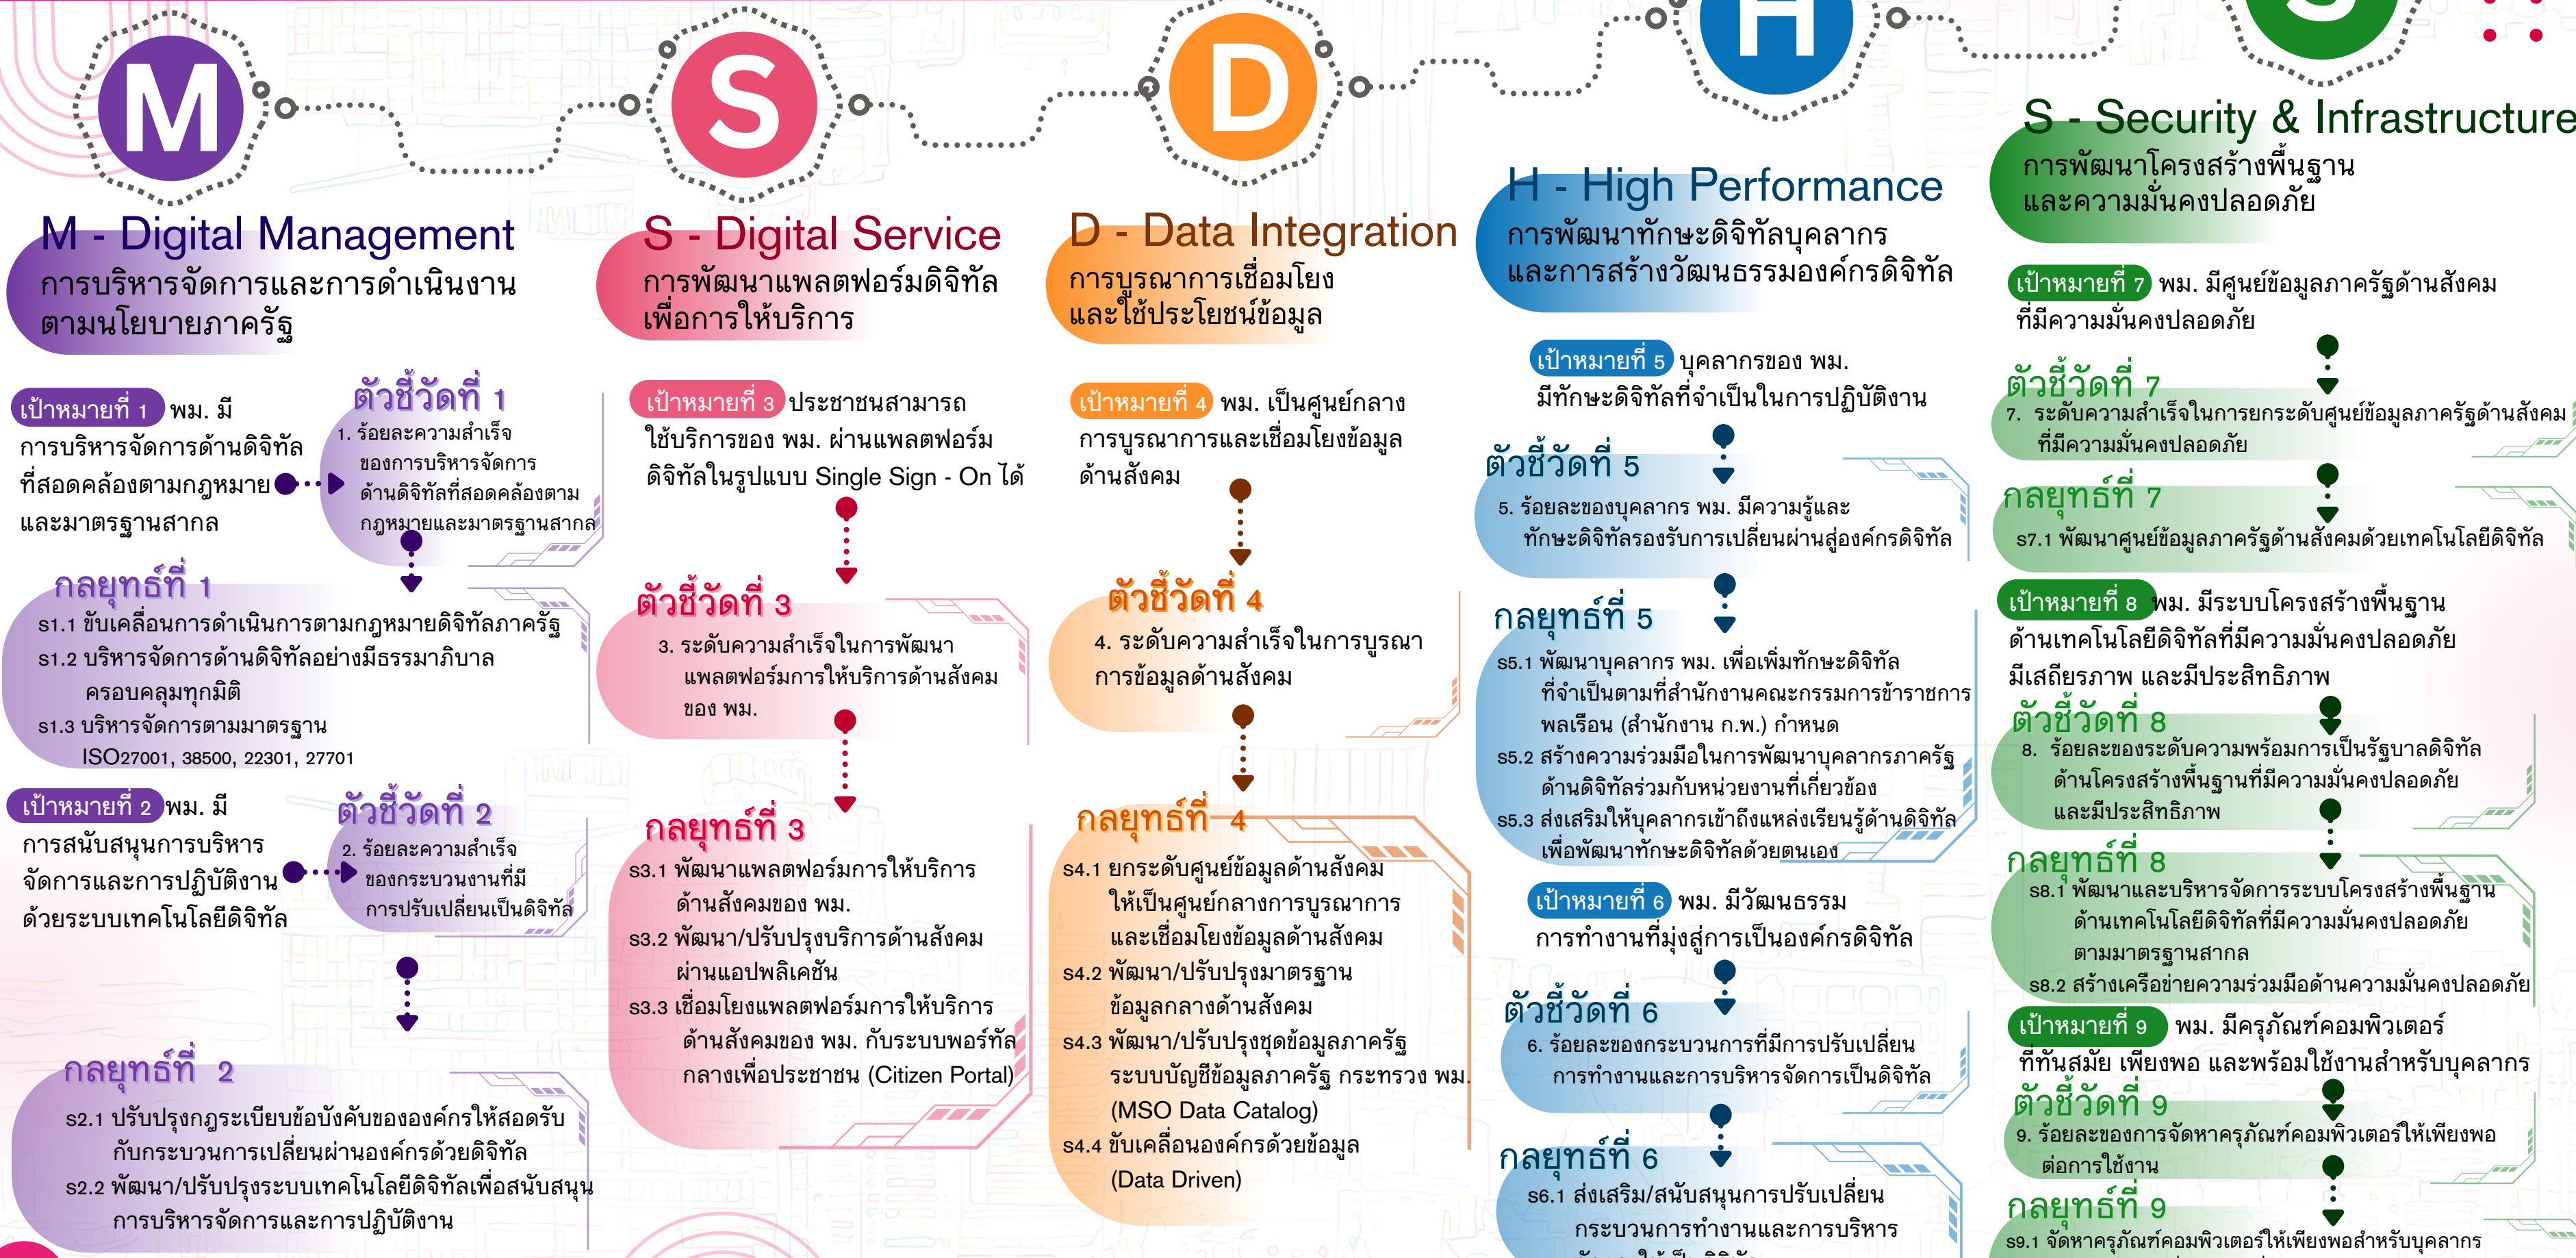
M

S

D

H

S

M - Digital Management
การบริหารจัดการและการดำเนินงานตามนโยบายภาครัฐ

เป้าหมายที่ 1 พม. มีการบริหารจัดการด้านดิจิทัลที่สอดคล้องตามกฎหมายและมาตรฐานสากล

ตัวชี้วัดที่ 1
1. ร้อยละความสำเร็จของการบริหารจัดการด้านดิจิทัลที่สอดคล้องตามกฎหมายและมาตรฐานสากล

กลยุทธ์ที่ 1
s1.1 ขับเคลื่อนการดำเนินการตามกฎหมายดิจิทัลภาครัฐ
s1.2 บริหารจัดการด้านดิจิทัลอย่างมีธรรมาภิบาลครอบคลุมทุกมิติ
s1.3 บริหารจัดการตามมาตรฐาน ISO27001, 38500, 22301, 27701

เป้าหมายที่ 2 พม. มีการสนับสนุนการบริหารจัดการและการปฏิบัติงานด้วยระบบเทคโนโลยีดิจิทัล

ตัวชี้วัดที่ 2
2. ร้อยละความสำเร็จของกระบวนงานที่มีการปรับเปลี่ยนเป็นดิจิทัล

กลยุทธ์ที่ 2
s2.1 ปรับปรุงกฎระเบียบข้อบังคับขององค์กรให้สอดรับกับกระบวนการเปลี่ยนผ่านองค์กรด้วยดิจิทัล
s2.2 พัฒนา/ปรับปรุงระบบเทคโนโลยีดิจิทัลเพื่อสนับสนุนการบริหารจัดการและการปฏิบัติงาน

S - Digital Service
การพัฒนาแพลตฟอร์มดิจิทัลเพื่อการให้บริการ

เป้าหมายที่ 3 ประชาชนสามารถใช้บริการของ พม. ผ่านแพลตฟอร์มดิจิทัลในรูปแบบ Single Sign - On ได้

ตัวชี้วัดที่ 3
3. ระดับความสำเร็จในการพัฒนาแพลตฟอร์มการให้บริการด้านสังคมของ พม.

กลยุทธ์ที่ 3
s3.1 พัฒนาแพลตฟอร์มการให้บริการด้านสังคมของ พม.
s3.2 พัฒนา/ปรับปรุงบริการด้านสังคมผ่านแอปพลิเคชัน
s3.3 เชื่อมโยงแพลตฟอร์มการให้บริการด้านสังคมของ พม. กับระบบพอร์ทัลกลางเพื่อประชาชน (Citizen Portal)

D - Data Integration
การบูรณาการเชื่อมโยงและใช้ประโยชน์ข้อมูล

เป้าหมายที่ 4 พม. เป็นศูนย์กลางการบูรณาการและเชื่อมโยงข้อมูลด้านสังคม

ตัวชี้วัดที่ 4
4. ระดับความสำเร็จในการบูรณาการข้อมูลด้านสังคม

กลยุทธ์ที่ 4
s4.1 ยกระดับศูนย์ข้อมูลด้านสังคมให้เป็นศูนย์กลางการบูรณาการและเชื่อมโยงข้อมูลด้านสังคม
s4.2 พัฒนา/ปรับปรุงมาตรฐานข้อมูลกลางด้านสังคม
s4.3 พัฒนา/ปรับปรุงชุดข้อมูลภาครัฐระบบบัญชีข้อมูลภาครัฐ กระทรวง พม. (MSO Data Catalog)
s4.4 ขับเคลื่อนองค์กรด้วยข้อมูล (Data Driven)

H - High Performance
การพัฒนาทักษะดิจิทัลบุคลากรและการสร้างวัฒนธรรมองค์กรดิจิทัล

เป้าหมายที่ 5 บุคลากรของ พม. มีทักษะดิจิทัลที่จำเป็นในการปฏิบัติงาน

ตัวชี้วัดที่ 5
5. ร้อยละของบุคลากร พม. มีความรู้และทักษะดิจิทัลรองรับการเปลี่ยนผ่านสู่องค์กรดิจิทัล

กลยุทธ์ที่ 5
s5.1 พัฒนาบุคลากร พม. เพื่อเพิ่มทักษะดิจิทัลที่จำเป็นตามที่สำนักงานคณะกรรมการข้าราชการพลเรือน (สำนักงาน ก.พ.) กำหนด
s5.2 สร้างความร่วมมือในการพัฒนาบุคลากรภาครัฐด้านดิจิทัลร่วมกับหน่วยงานที่เกี่ยวข้อง
s5.3 ส่งเสริมให้บุคลากรเข้าถึงแหล่งเรียนรู้ด้านดิจิทัลเพื่อพัฒนาทักษะดิจิทัลด้วยตนเอง

เป้าหมายที่ 6 พม. มีวัฒนธรรมการทำงานที่มุ่งสู่การเป็นองค์กรดิจิทัล

ตัวชี้วัดที่ 6
6. ร้อยละของกระบวนการที่มีการปรับเปลี่ยนการทำงานและการบริหารจัดการเป็นดิจิทัล

กลยุทธ์ที่ 6
s6.1 ส่งเสริม/สนับสนุนการปรับเปลี่ยนกระบวนการทำงานและการบริหาร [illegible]

S - Security & Infrastructure
การพัฒนาโครงสร้างพื้นฐานและความมั่นคงปลอดภัย

เป้าหมายที่ 7 พม. มีศูนย์ข้อมูลภาครัฐด้านสังคมที่มีความมั่นคงปลอดภัย

ตัวชี้วัดที่ 7
7. ระดับความสำเร็จในการยกระดับศูนย์ข้อมูลภาครัฐด้านสังคมที่มีความมั่นคงปลอดภัย

กลยุทธ์ที่ 7
s7.1 พัฒนาศูนย์ข้อมูลภาครัฐด้านสังคมด้วยเทคโนโลยีดิจิทัล

เป้าหมายที่ 8 พม. มีระบบโครงสร้างพื้นฐานด้านเทคโนโลยีดิจิทัลที่มีความมั่นคงปลอดภัย มีเสถียรภาพ และมีประสิทธิภาพ

ตัวชี้วัดที่ 8
8. ร้อยละของระดับความพร้อมการเป็นรัฐบาลดิจิทัลด้านโครงสร้างพื้นฐานที่มีความมั่นคงปลอดภัยและมีประสิทธิภาพ

กลยุทธ์ที่ 8
s8.1 พัฒนาและบริหารจัดการระบบโครงสร้างพื้นฐานด้านเทคโนโลยีดิจิทัลที่มีความมั่นคงปลอดภัยตามมาตรฐานสากล
s8.2 สร้างเครือข่ายความร่วมมือด้านความมั่นคงปลอดภัย

เป้าหมายที่ 9 พม. มีครุภัณฑ์คอมพิวเตอร์ที่ทันสมัย เพียงพอ และพร้อมใช้งานสำหรับบุคลากร

ตัวชี้วัดที่ 9
9. ร้อยละของการจัดหาครุภัณฑ์คอมพิวเตอร์ให้เพียงพอต่อการใช้งาน

กลยุทธ์ที่ 9
s9.1 จัดหาครุภัณฑ์คอมพิวเตอร์ให้เพียงพอสำหรับบุคลากร